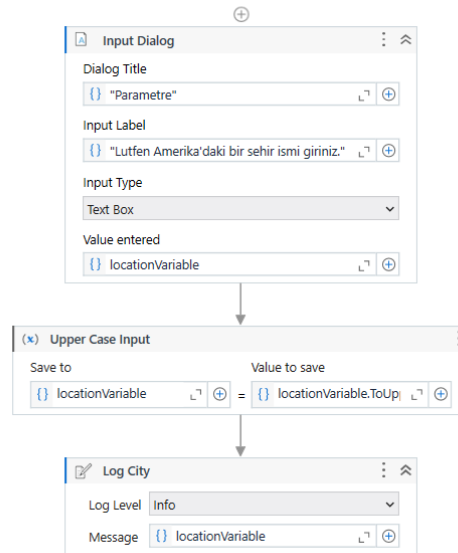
Input Dialog

Dialog Title
{} "Parametre"

Input Label
{} "Lutfen Amerika'daki bir sehir ismi giriniz."

Input Type
Text Box

Value entered
{} locationVariable

(x) Upper Case Input

Save to
{} locationVariable

=

Value to save
{} locationVariable.ToUp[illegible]

Log City

Log Level Info

Message {} locationVariable